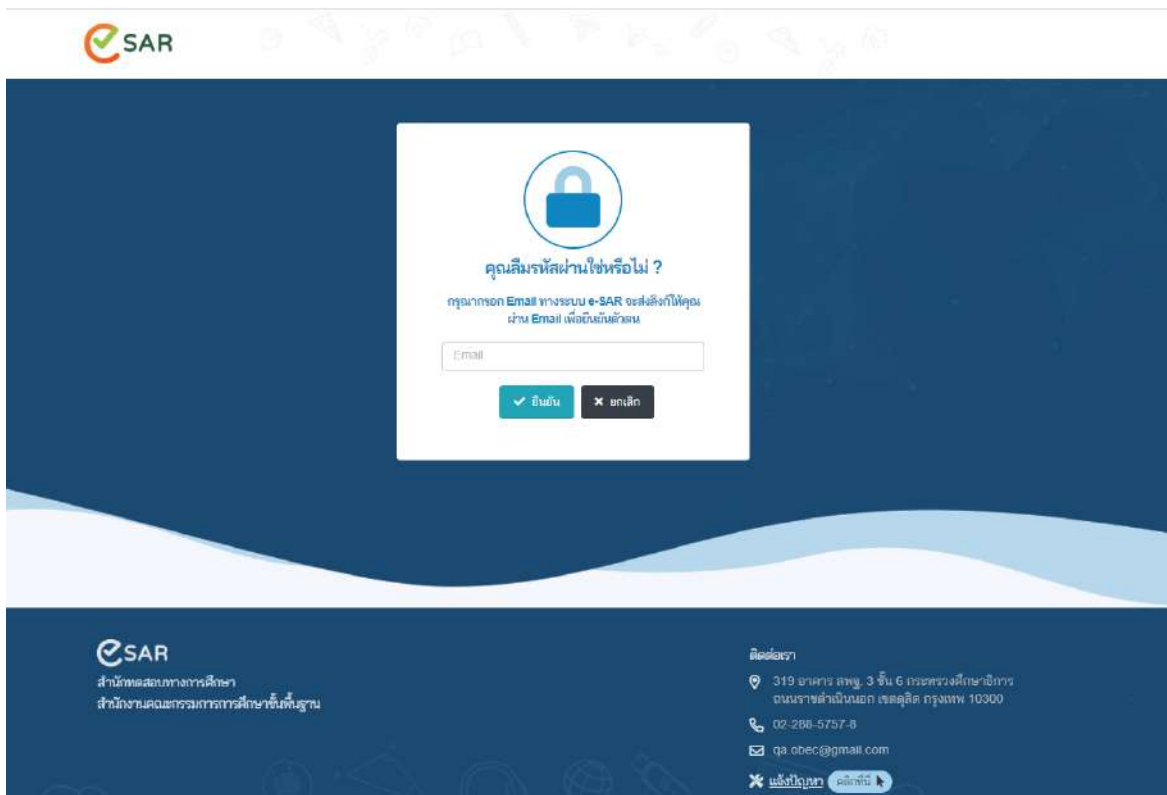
SAR

คุณลืมรหัสผ่านใช่หรือไม่ ?

กรุณากรอก Email ทางระบบ e-SAR จะส่งลิงก์ให้คุณผ่าน Email เพื่อยืนยันตัวตน

Email

ยืนยัน
ยกเลิก

SAR
สำนักทดสอบทางการศึกษา
สำนักงานคณะกรรมการการศึกษาขั้นพื้นฐาน

ติดต่อเรา
319 อาคาร สพฐ. 3 ชั้น 6 กระทรวงศึกษาธิการ ถนนราชดำเนินนอก เขตดุสิต กรุงเทพ 10300
02-288-5757-8
qa.obec@gmail.com
แจ้งปัญหา คลิกที่นี่